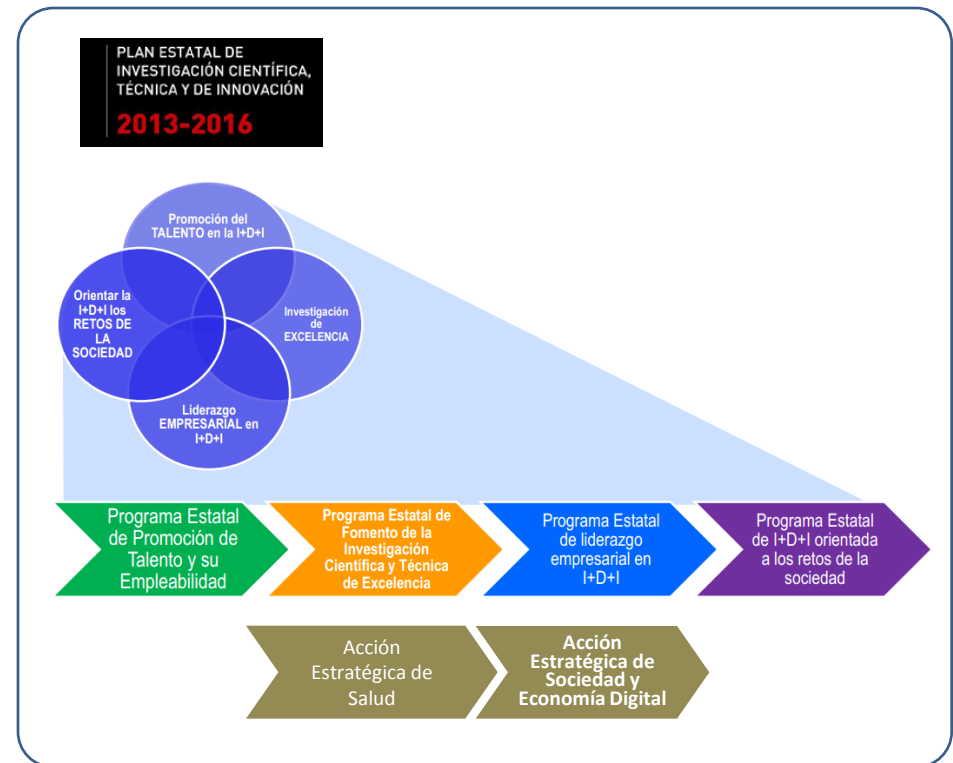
PLAN ESTATAL DE INVESTIGACIÓN CIENTÍFICA, TÉCNICA Y DE INNOVACIÓN

2013-2016

Promoción del TALENTO en la I+D+I

Orientar la I+D+I los RETOS DE LA SOCIEDAD

Investigación de EXCELENCIA

Liderazgo EMPRESARIAL en I+D+I

Programa Estatal de Promoción de Talento y su Empleabilidad

Programa Estatal de Fomento de la Investigación Científica y Técnica de Excelencia

Programa Estatal de liderazgo empresarial en I+D+I

Programa Estatal de I+D+I orientada a los retos de la sociedad

Acción Estratégica de Salud

Acción Estratégica de Sociedad y Economía Digital